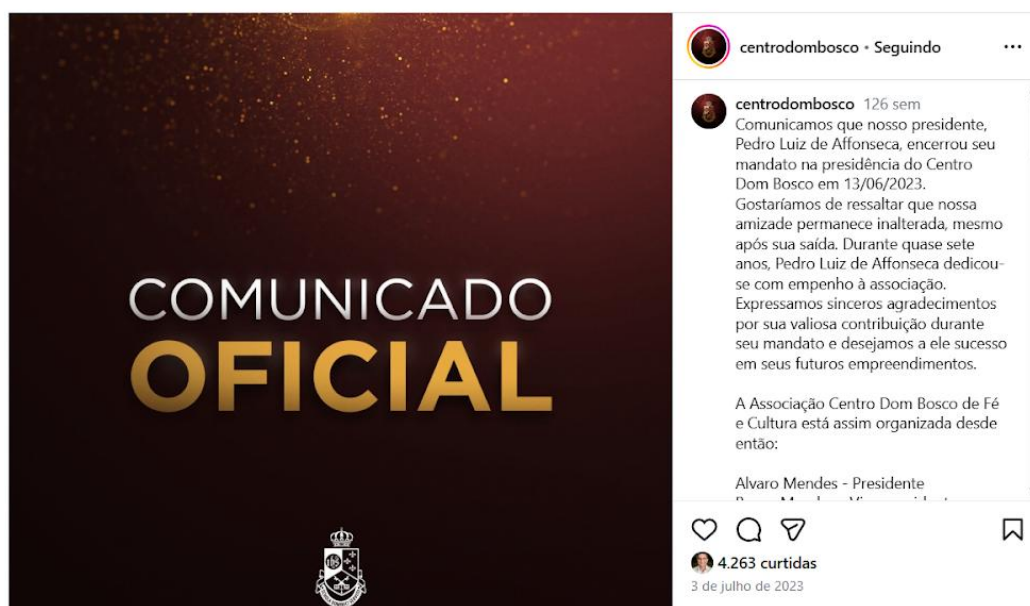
COMUNICADO
OFICIAL

centrodombosco • Seguindo

centrodombosco 126 sem
Comunicamos que nosso presidente, Pedro Luiz de Affonseca, encerrou seu mandato na presidência do Centro Dom Bosco em 13/06/2023. Gostaríamos de ressaltar que nossa amizade permanece inalterada, mesmo após sua saída. Durante quase sete anos, Pedro Luiz de Affonseca dedicou-se com empenho à associação. Expressamos sinceros agradecimentos por sua valiosa contribuição durante seu mandato e desejamos a ele sucesso em seus futuros empreendimentos.

A Associação Centro Dom Bosco de Fé e Cultura está assim organizada desde então:

Alvaro Mendes - Presidente
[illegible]

4.263 curtidas
3 de julho de 2023